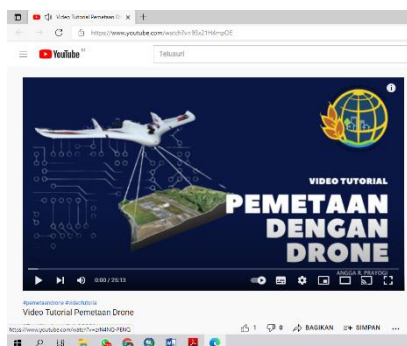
Video Tutorial Pemetaan D ×
https://www.youtube.com/watch?v=95x21H6mpOE
YouTube ID
Telusuri
VIDEO TUTORIAL
PEMETAAN DENGAN DRONE
0:00 / 25:13
ANGGA R. PRAYOGI
#pemetaandrone #videotutoria
Video Tutorial Pemetaan Drone
https://www.youtube.com/watch?v=aN4NQ-PENQ
1 0 BAGIKAN SIMPAN ...